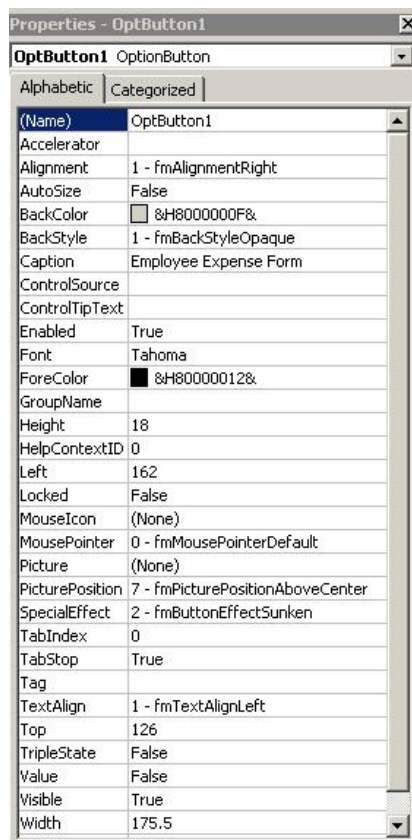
Properties - OptButton1

OptButton1 OptionButton

Alphabetic | Categorized

| | |
|---|---|
| (Name) | OptButton1 |
| Accelerator | |
| Alignment | 1 - fmAlignmentRight |
| AutoSize | False |
| BackColor | &H8000000F& |
| BackStyle | 1 - fmBackStyleOpaque |
| Caption | Employee Expense Form |
| ControlSource | |
| ControlTipText | |
| Enabled | True |
| Font | Tahoma |
| ForeColor | &H80000012& |
| GroupName | |
| Height | 18 |
| HelpContextID | 0 |
| Left | 162 |
| Locked | False |
| MouseIcon | (None) |
| MousePointer | 0 - fmMousePointerDefault |
| Picture | (None) |
| PicturePosition | 7 - fmPicturePositionAboveCenter |
| SpecialEffect | 2 - fmButtonEffectSunken |
| TabIndex | 0 |
| TabStop | True |
| Tag | |
| TextAlign | 1 - fmTextAlignLeft |
| Top | 126 |
| TripleState | False |
| Value | False |
| Visible | True |
| Width | 175.5 |